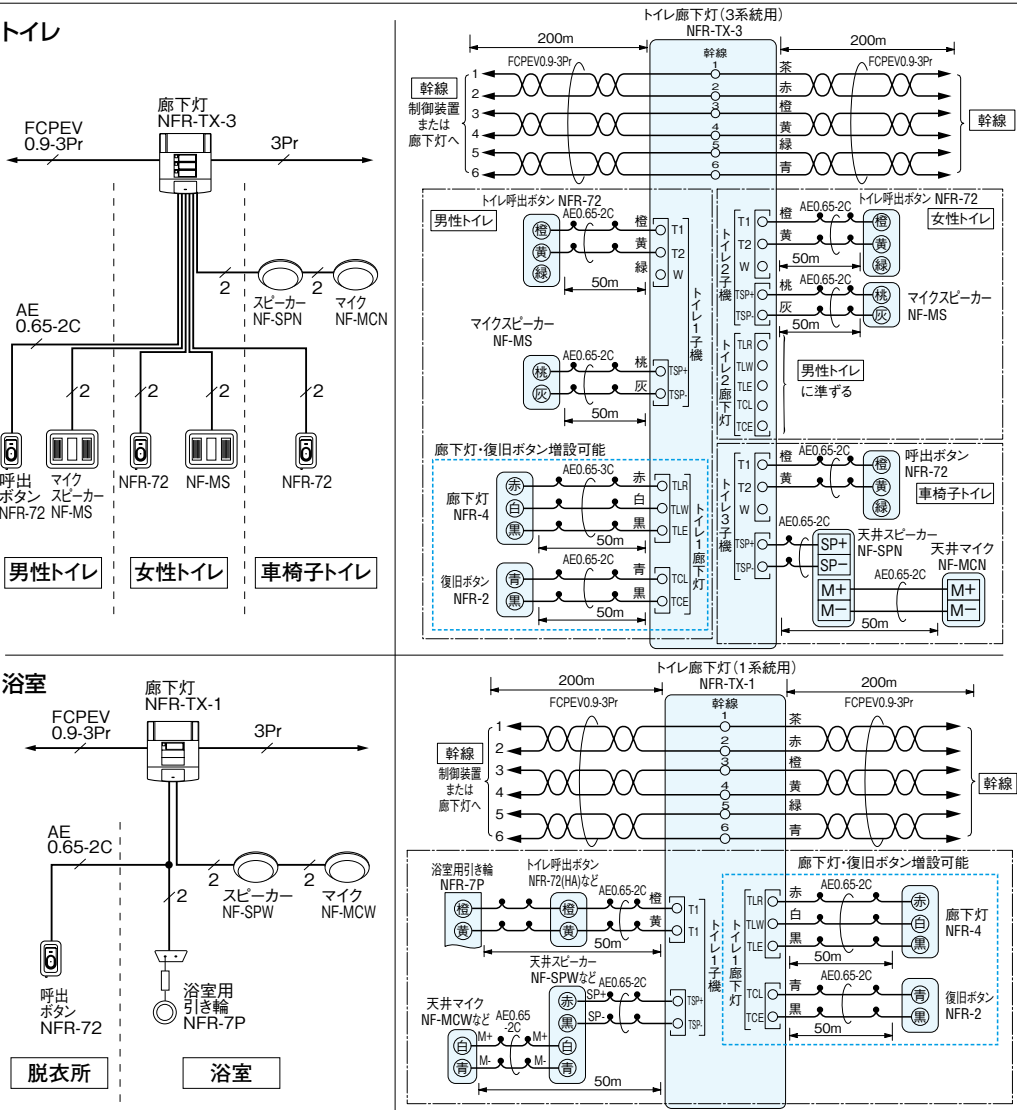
トイレ

廊下灯
NFR-TX-3

FCPEV
0.9-3Pr

3Pr

2
スピーカー
NF-SPN

2
マイク
NF-MCN

AE
0.65-2C

2
2
2
2

呼出
ボタン
NFR-72

マイク
スピーカー
NF-MS

NFR-72

NF-MS

NFR-72

男性トイレ
女性トイレ
車椅子トイレ

トイレ廊下灯（3系統用）
NFR-TX-3

200m
200m

FCPEV0.9-3Pr
FCPEV0.9-3Pr

幹線

1 茶
2 赤
3 橙
4 黄
5 緑
6 青

幹線
制御装置
または
廊下灯へ

幹線

トイレ呼出ボタン NFR-72
男性トイレ
AE0.65-2C
橙 黄 緑
橙 T1
黄 T2
緑 W
50m

マイクスピーカー
NF-MS
AE0.65-2C
桃 灰
桃 TSP+
灰 TSP-
50m

トイレ1子機

T1 橙
T2 黄
W
TSP+ 桃
TSP- 灰
トイレ2子機

AE0.65-2C
トイレ呼出ボタン NFR-72
女性トイレ
橙 黄 緑
50m
AE0.65-2C
桃 灰
マイクスピーカー
NF-MS
50m

TLR
TLW
TLE
TCL
TCE
トイレ2廊下灯

男性トイレ
に準ずる

廊下灯・復旧ボタン増設可能
AE0.65-3C
廊下灯
NFR-4
赤 白 黒
赤 TLR
白 TLW
黒 TLE
50m
AE0.65-2C
復旧ボタン
NFR-2
青 黒
青 TCL
黒 TCE
50m
トイレ1廊下灯

T1 橙
T2 黄
W
AE0.65-2C
呼出ボタン
NFR-72
橙 黄 緑
車椅子トイレ
トイレ3子機
TSP+
TSP-
AE0.65-2C
天井スピーカー
NF-SPN
SP+
SP−
天井マイク
NF-MCN
AE0.65-2C
M+
M−
M+
M−
50m

浴室

廊下灯
NFR-TX-1

FCPEV
0.9-3Pr

3Pr

AE
0.65-2C

2
スピーカー
NF-SPW

2
マイク
NF-MCW

2

浴室用
引き輪
NFR-7P

呼出
ボタン
NFR-72

脱衣所
浴室

トイレ廊下灯（1系統用）
NFR-TX-1

200m
200m

FCPEV0.9-3Pr
FCPEV0.9-3Pr

幹線

1 茶
2 赤
3 橙
4 黄
5 緑
6 青

幹線
制御装置
または
廊下灯へ

幹線

浴室用引き輪
NFR-7P
橙 黄
トイレ呼出ボタン
NFR-72(HA)など
AE0.65-2C
橙 黄
橙 T1
黄 T1
50m

天井スピーカー
NF-SPWなど
AE0.65-2C
赤 黒
SP+
SP-
TSP+
TSP-
トイレ1子機

天井マイク
NF-MCWなど
AE0.65
-2C
M+
M-
白 青
M+
M-
白 青
50m

廊下灯・復旧ボタン増設可能
トイレ1廊下灯
TLR 赤
TLW 白
TLE 黒
AE0.65-2C
赤 白 黒
廊下灯
NFR-4
50m
TCL 青
TCE 黒
AE0.65-2C
青 黒
復旧ボタン
NFR-2
50m